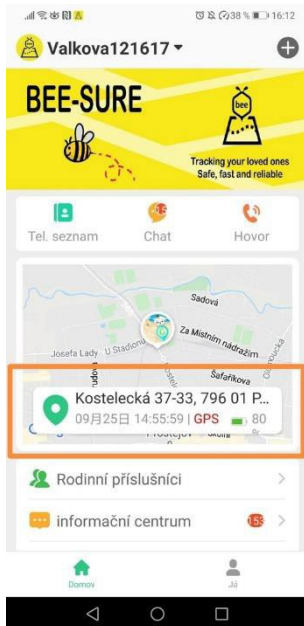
38 % 16:12

Valkova121617

BEE-SURE

bee

Tracking your loved ones
Safe, fast and reliable

Tel. seznam

Chat

Hovor

Sadová

Za Místním nádražím

Josefa Lady

U Stadionu

Šafaříkova

Kostelecká 37-33, 796 01 P...

09月25日 14:55:59 | GPS 80

Rodinní příslušníci

informační centrum

Domov

Já